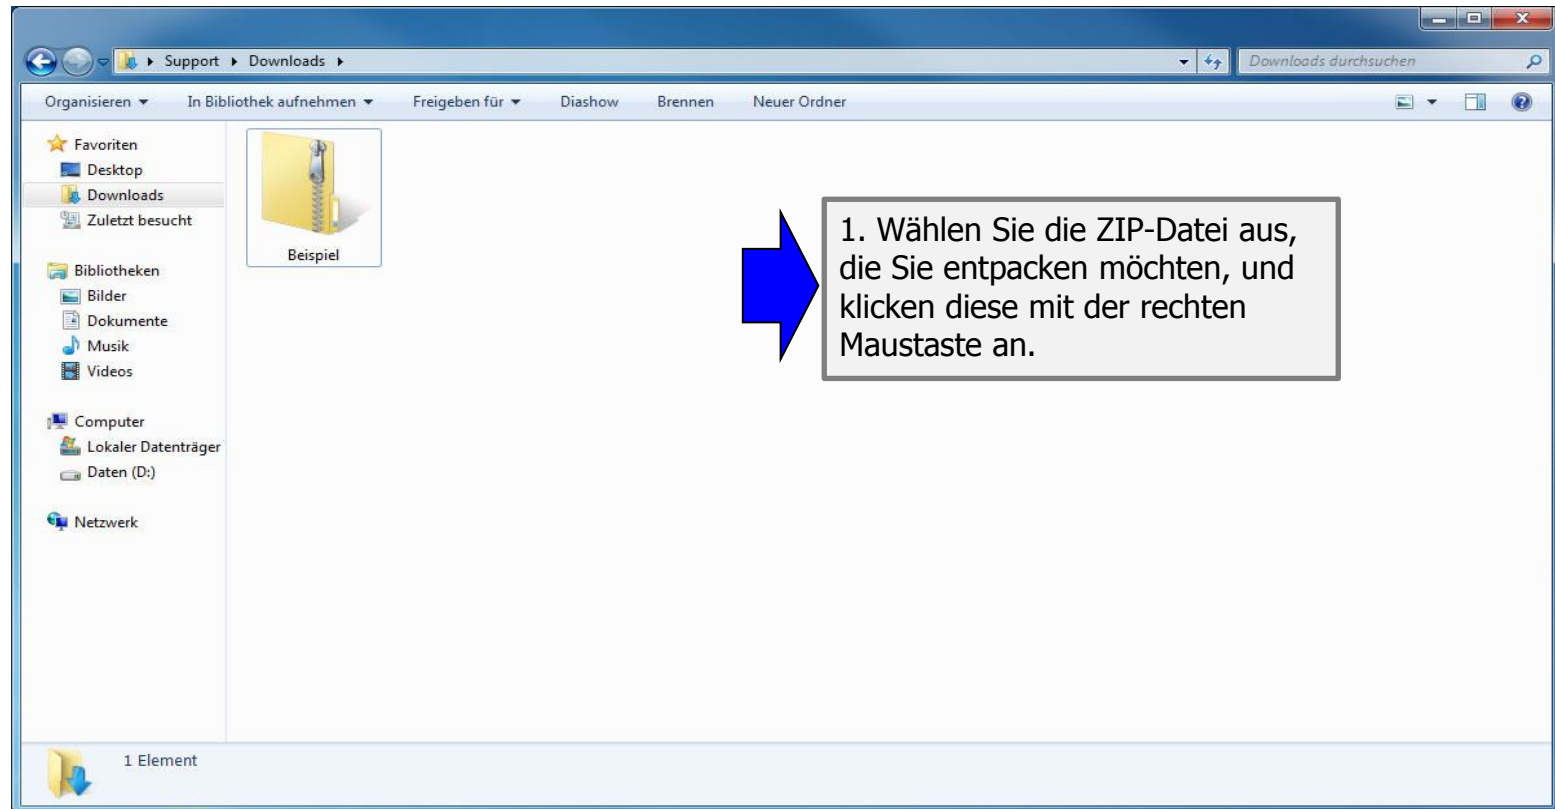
▸ Support ▸ Downloads ▸

Downloads durchsuchen

Organisieren ▾ In Bibliothek aufnehmen ▾ Freigeben für ▾ Diashow Brennen Neuer Ordner

Favoriten
Desktop
Downloads
Zuletzt besucht

Bibliotheken
Bilder
Dokumente
Musik
Videos

Computer
Lokaler Datenträger
Daten (D:)

Netzwerk

Beispiel

1. Wählen Sie die ZIP-Datei aus, die Sie entpacken möchten, und klicken diese mit der rechten Maustaste an.

1 Element